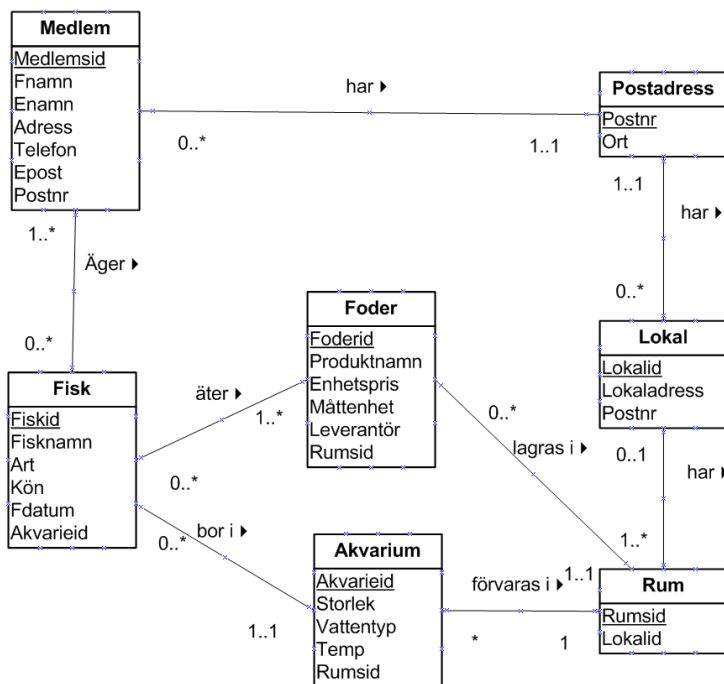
Medlem
Medlemsid
Fnamn
Enamn
Adress
Telefon
Epost
Postnr

har ▸
0..*
1..1

Postadress
Postnr
Ort

1..1
har ▸
0..*

1..*
Äger ▸
0..*

Foder
Foderid
Produktnamn
Enhetspris
Måttenhet
Leverantör
Rumsid

Lokal
Lokalid
Lokaladress
Postnr

Fisk
Fiskid
Fisknamn
Art
Kön
Fdatum
Akvarieid

äter ▸
1..*
0..*
0..*
lagras i ▸
0..1
har ▸
1..*

bor i ▸
0..*

Akvarium
Akvarieid
Storlek
Vattentyp
Temp
Rumsid

förvaras i ▸
1..1
1..1
*
1

Rum
Rumsid
Lokalid